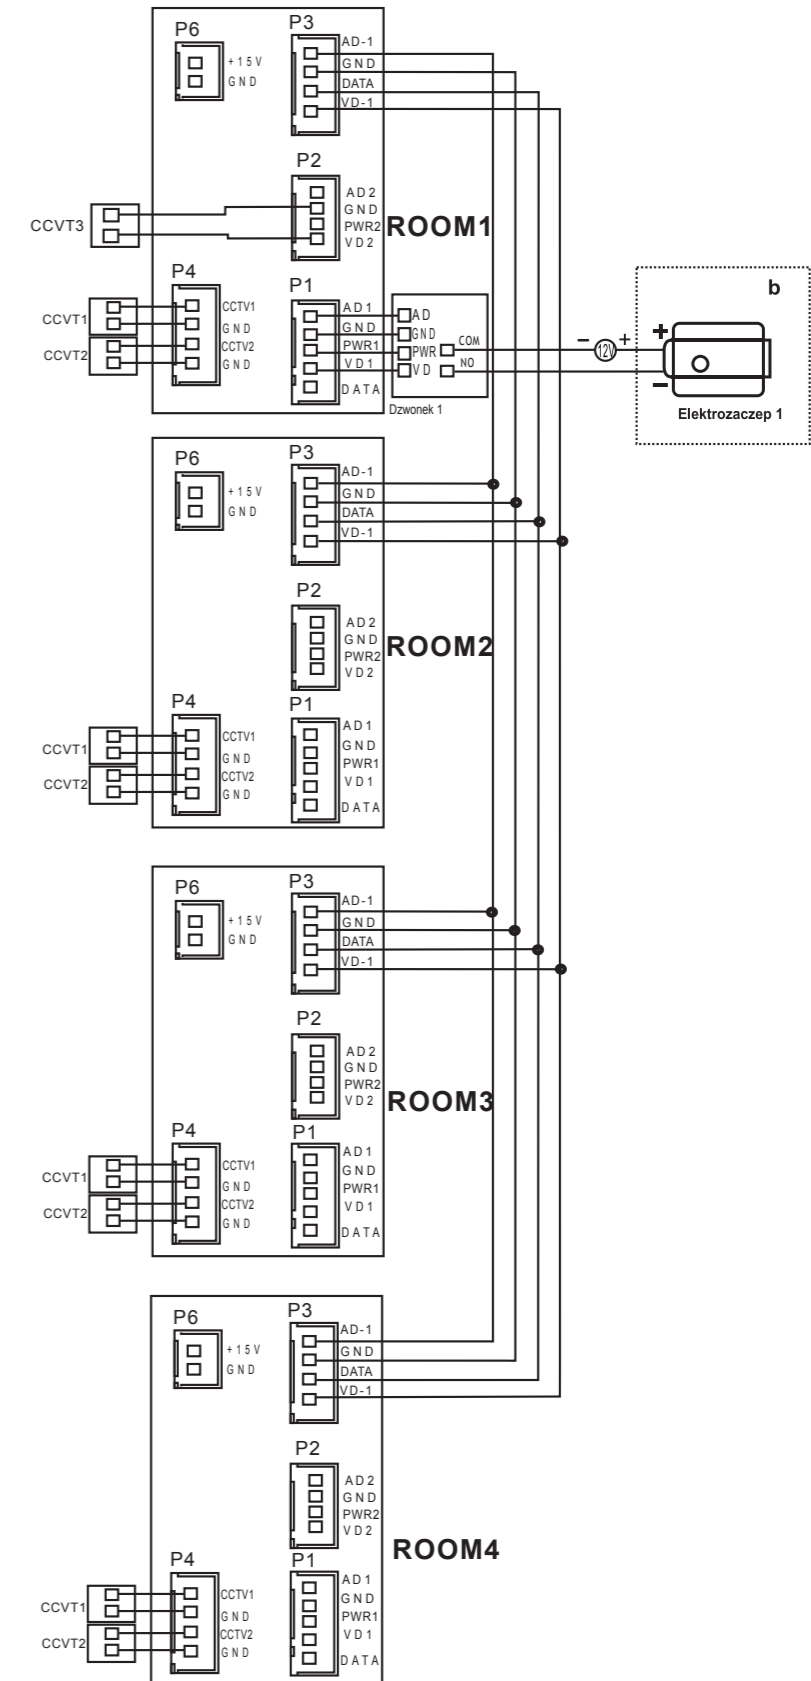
P6
+15V
GND
P3
AD-1
GND
DATA
VD-1
P2
AD2
GND
PWR2
VD2
CCVT3
ROOM1
P4
CCVT1
CCVT2
CCTV1
GND
CCTV2
GND
P1
AD1
GND
PWR1
VD1
DATA
AD
GND
PWR
VD
COM
NO
Dzwonek 1
–
12V
+
b
+
–
Elektrozaczep 1

P6
+15V
GND
P3
AD-1
GND
DATA
VD-1
P2
AD2
GND
PWR2
VD2
ROOM2
P4
CCVT1
CCVT2
CCTV1
GND
CCTV2
GND
P1
AD1
GND
PWR1
VD1
DATA

P6
+15V
GND
P3
AD-1
GND
DATA
VD-1
P2
AD2
GND
PWR2
VD2
ROOM3
P4
CCVT1
CCVT2
CCTV1
GND
CCTV2
GND
P1
AD1
GND
PWR1
VD1
DATA

P6
+15V
GND
P3
AD-1
GND
DATA
VD-1
P2
AD2
GND
PWR2
VD2
ROOM4
P4
CCVT1
CCVT2
CCTV1
GND
CCTV2
GND
P1
AD1
GND
PWR1
VD1
DATA